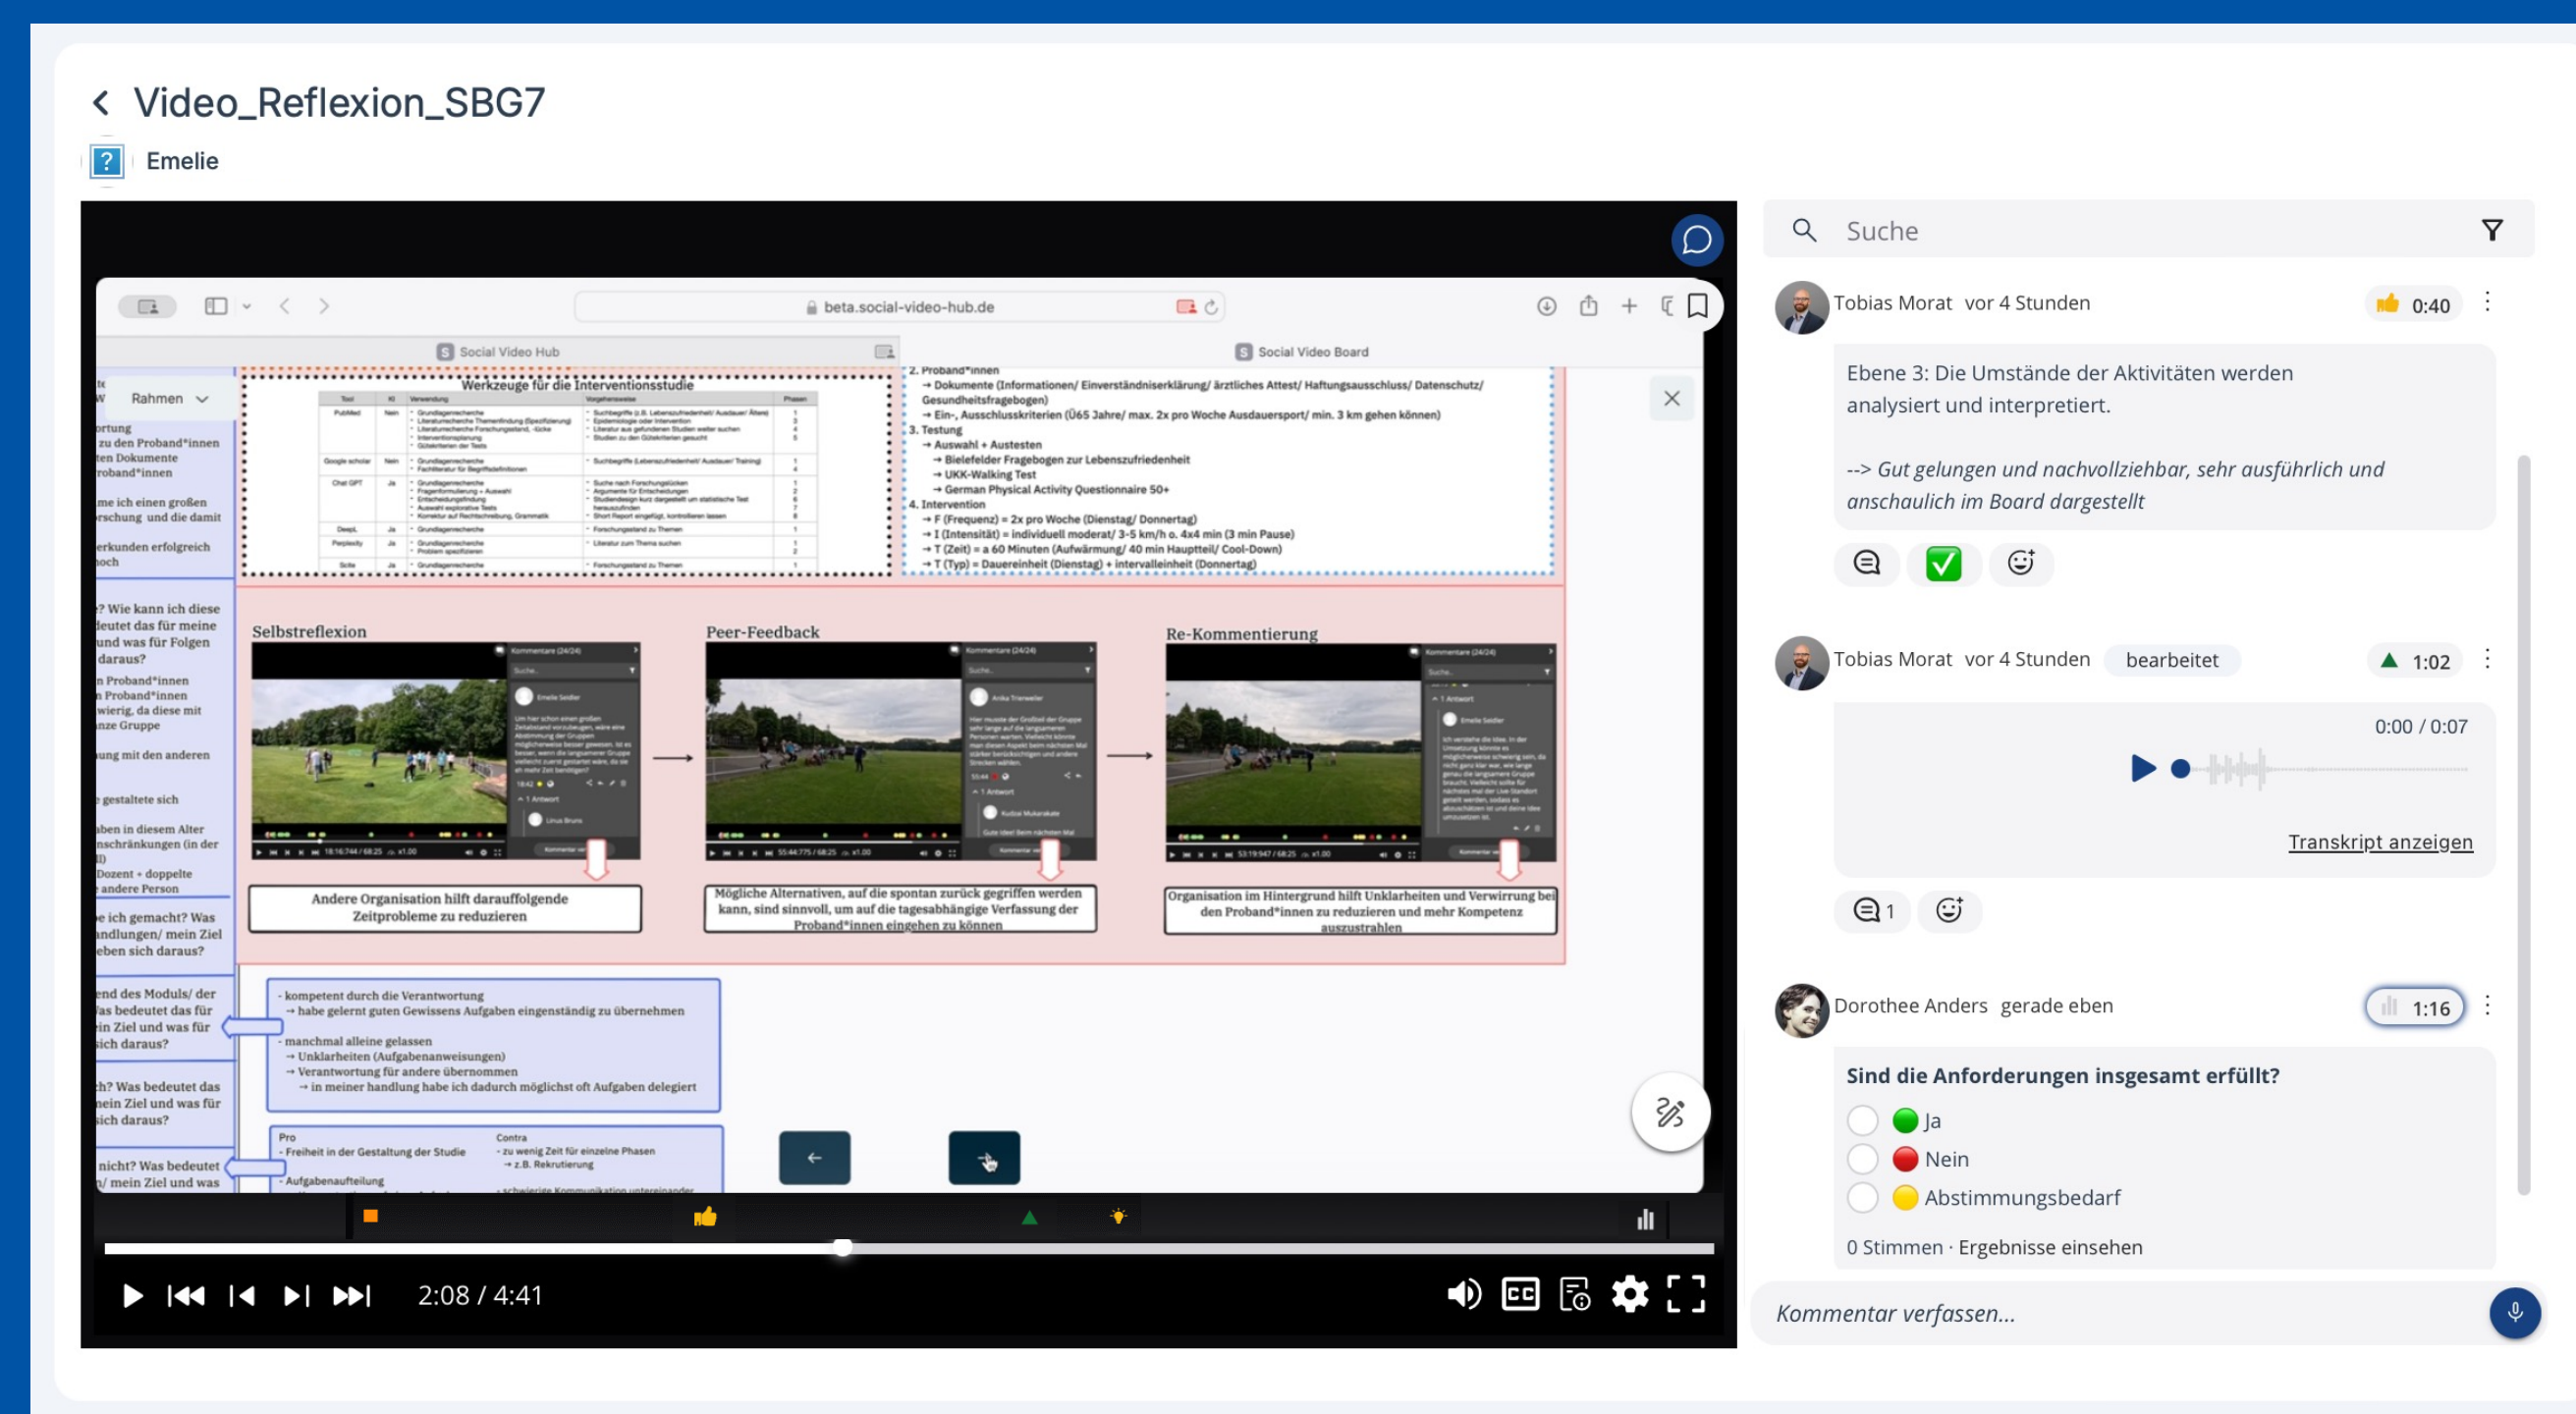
Video_Reflexion_SBG7

Emelie

beta.social-video-hub.de

Social Video Hub

Social Video Board

Rahmen

Werkzeuge für die Interventionsstudie

2. Proband*innen
→ Dokumente (Informationen/ Einverständniserklärung/ ärztliches Attest/ Haftungsausschluss/ Datenschutz/ Gesundheitsfragebogen)
→ Ein-, Ausschlusskriterien (Ü65 Jahre/ max. 2x pro Woche Ausdauersport/ min. 3 km gehen können)
3. Testung
→ Auswahl + Austesten
→ Bielefelder Fragebogen zur Lebenszufriedenheit
→ UKK-Walking Test
→ German Physical Activity Questionnaire 50+
4. Intervention
→ F (Frequenz) = 2x pro Woche (Dienstag/ Donnertag)
→ I (Intensität) = individuell moderat/ 3-5 km/h o. 4x4 min (3 min Pause)
→ T (Zeit) = a 60 Minuten (Aufwärmung/ 40 min Hauptteil/ Cool-Down)
→ T (Typ) = Dauereinheit (Dienstag) + intervalleinheit (Donnertag)

Selbstreflexion

Peer-Feedback

Re-Kommentierung

Andere Organisation hilft darauffolgende Zeitprobleme zu reduzieren

Mögliche Alternativen, auf die spontan zurück gegriffen werden kann, sind sinnvoll, um auf die tagesabhängige Verfassung der Proband*innen eingehen zu können

Organisation im Hintergrund hilft Unklarheiten und Verwirrung bei den Proband*innen zu reduzieren und mehr Kompetenz auszustrahlen

- kompetent durch die Verantwortung
→ habe gelernt guten Gewissens Aufgaben eingenständig zu übernehmen
- manchmal alleine gelassen
→ Unklarheiten (Aufgabenanweisungen)
→ Verantwortung für andere übernommen
→ in meiner handlung habe ich dadurch möglichst oft Aufgaben delegiert

Pro
- Freiheit in der Gestaltung der Studie
- Aufgabenaufteilung

Contra
- zu wenig Zeit für einzelne Phasen
→ z.B. Rekrutierung

2:08 / 4:41

Suche

Tobias Morat vor 4 Stunden 0:40

Ebene 3: Die Umstände der Aktivitäten werden analysiert und interpretiert.

--> Gut gelungen und nachvollziehbar, sehr ausführlich und anschaulich im Board dargestellt

Tobias Morat vor 4 Stunden bearbeitet 1:02

0:00 / 0:07

Transkript anzeigen

1

Dorothee Anders gerade eben 1:16

Sind die Anforderungen insgesamt erfüllt?

Ja
Nein
Abstimmungsbedarf

0 Stimmen · Ergebnisse einsehen

Kommentar verfassen...